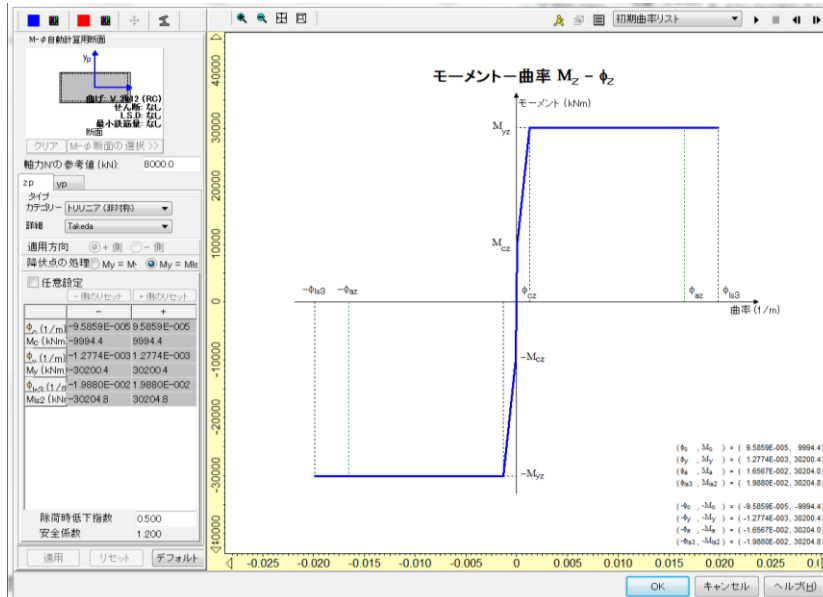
M-φ自動計算用断面

yp

曲げ: V 2012 (RC)
せん断: なし
L.S.D: なし
最小鉄筋量: なし
断面

クリア　M-φ断面の選択 >>

軸力N'の参考値 (kN): 8000.0

zp　yp

タイプ
カテゴリー　トリリニア (非対称)
詳細　Takeda

適用方向　+側　-側
降伏点の処理　My = My　My = Mls

任意設定

-側クリセット　+側のリセット

| | - | + |
|---|---|---|
| $\phi_c$ (1/m) | -9.5859E-005 | 9.5859E-005 |
| Mc (kNm) | -9994.4 | 9994.4 |
| $\phi_y$ (1/m) | -1.2774E-003 | 1.2774E-003 |
| My (kNm) | -30200.4 | 30200.4 |
| $\phi_{ls3}$ (1/m) | -1.9880E-002 | 1.9880E-002 |
| Mls2 (kNm) | -30204.8 | 30204.8 |

除荷時低下指数　0.500
安全係数　1.200

適用　リセット　デフォルト

初期曲率リスト

モーメント－曲率 $M_z$ － $\phi_z$

モーメント (kNm)

$M_{yz}$

$M_{cz}$

$-\phi_{ls3}$　$-\phi_{az}$　$\phi_{cz}$　$\phi_{az}$　$\phi_{ls3}$

曲率 (1/m)

$-M_{cz}$

$-M_{yz}$

40000
30000
20000
10000
0
-10000
-20000
-30000
-40000

-0.025　-0.020　-0.015　-0.010　-0.005　0　0.005　0.010　0.015　0.020　0.025

$(\phi_c\ , M_c\ ) = (\ 9.5859E-005,\ 9994.4)$
$(\phi_y\ , M_y\ ) = (\ 1.2774E-003,\ 30200.4)$
$(\phi_a\ , M_a\ ) = (\ 1.6567E-002,\ 30204.0)$
$(\phi_{ls3}\ , M_{ls2}\ ) = (\ 1.9880E-002,\ 30204.8)$

$(-\phi_c\ , -M_c\ ) = (\ -9.5859E-005,\ -9994.4)$
$(-\phi_y\ , -M_y\ ) = (\ -1.2774E-003,\ 30200.4)$
$(-\phi_a\ , -M_a\ ) = (\ -1.6567E-002,\ 30204.0)$
$(-\phi_{ls3}\ , -M_{ls2}\ ) = (\ -1.9880E-002,\ 30204.8)$

OK　キャンセル　ヘルプ(H)